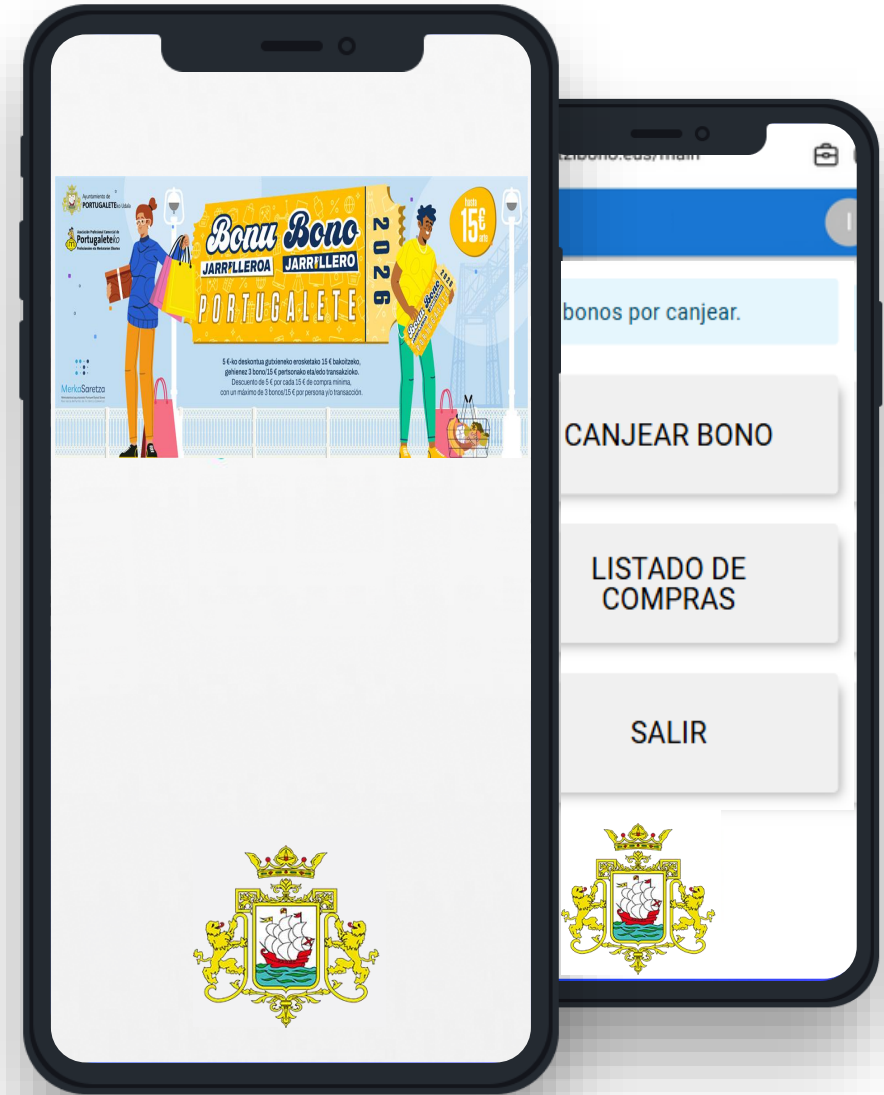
Ayuntamiento de PORTUGALETE-ko Udala

Asociación Profesional Comercial de Portugalete-ko

Bonu Bono
JARRILLEROA JARRILLERO
2026
PORTUGALETE

15€

5 €-ko deskontua gutxieneko erosketako 15 € bakoitzeko, gehienez 3 bono/15 € pertsonako eta/edo transakzioko.
Descuento de 5 € por cada 15 € de compra mínima, con un máximo de 3 bonos/15 € por persona y/o transacción.

MerkaSaretza

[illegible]zibono.eus/main

bonos por canjear.

CANJEAR BONO

LISTADO DE COMPRAS

SALIR